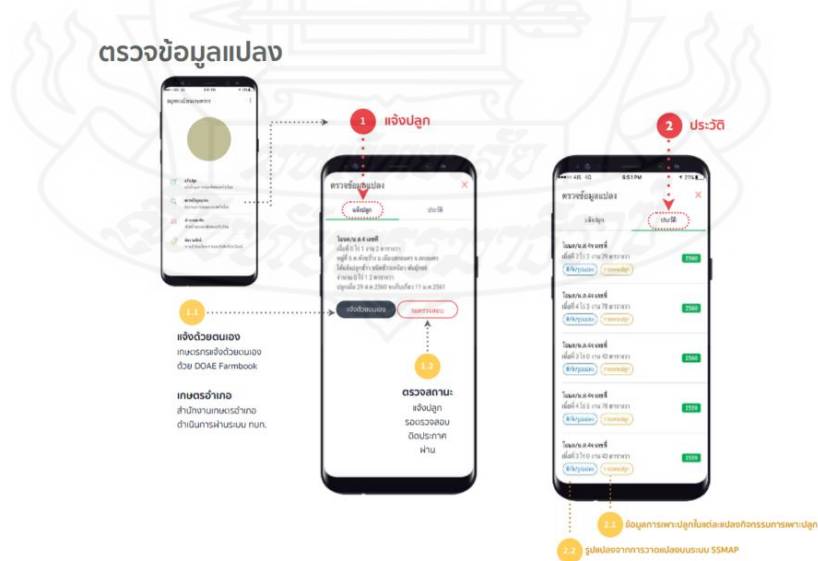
ตรวจข้อมูลแปลง

1 แจ้งปลูก

2 ประวัติ

ตรวจข้อมูลแปลง

แจ้งปลูก

ประวัติ

โฉนด/น.ส.4 เลขที่

1.1

แจ้งด้วยตนเอง

เกษตรกรแจ้งด้วยตนเอง ด้วย DOAE Farmbook

เกษตรอำเภอ

สำนักงานเกษตรอำเภอ ดำเนินการผ่านระบบ ทบก.

1.2

ตรวจสถานะ

แจ้งปลูก

รอตรวจสอบ

ติดประกาศ

ผ่าน

ตรวจข้อมูลแปลง

แจ้งปลูก

ประวัติ

โฉนด/น.ส.4จ เลขที่

2560

2560

2560

2559

2559

2.1 ข้อมูลการเพาะปลูกในแต่ละแปลงกิจกรรมการเพาะปลูก

2.2 รูปแปลงจากการวาดแปลงบนระบบ SSMAP